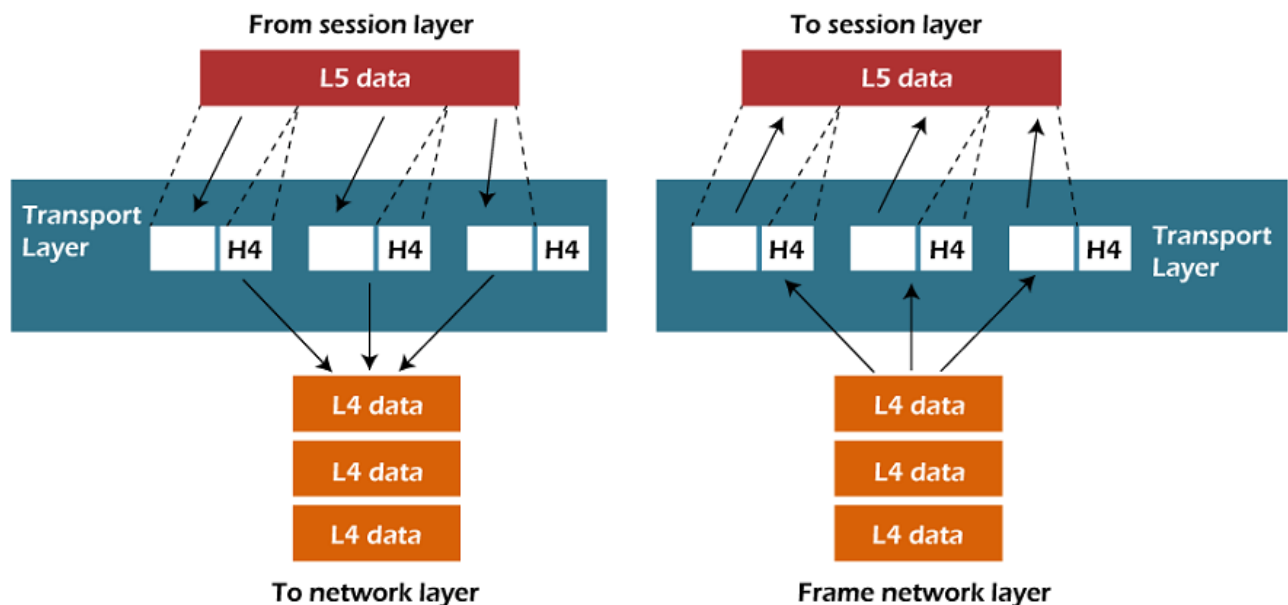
From session layer

L5 data

Transport Layer

H4

H4

H4

L4 data

L4 data

L4 data

To network layer

To session layer

L5 data

H4

H4

H4

Transport Layer

L4 data

L4 data

L4 data

Frame network layer